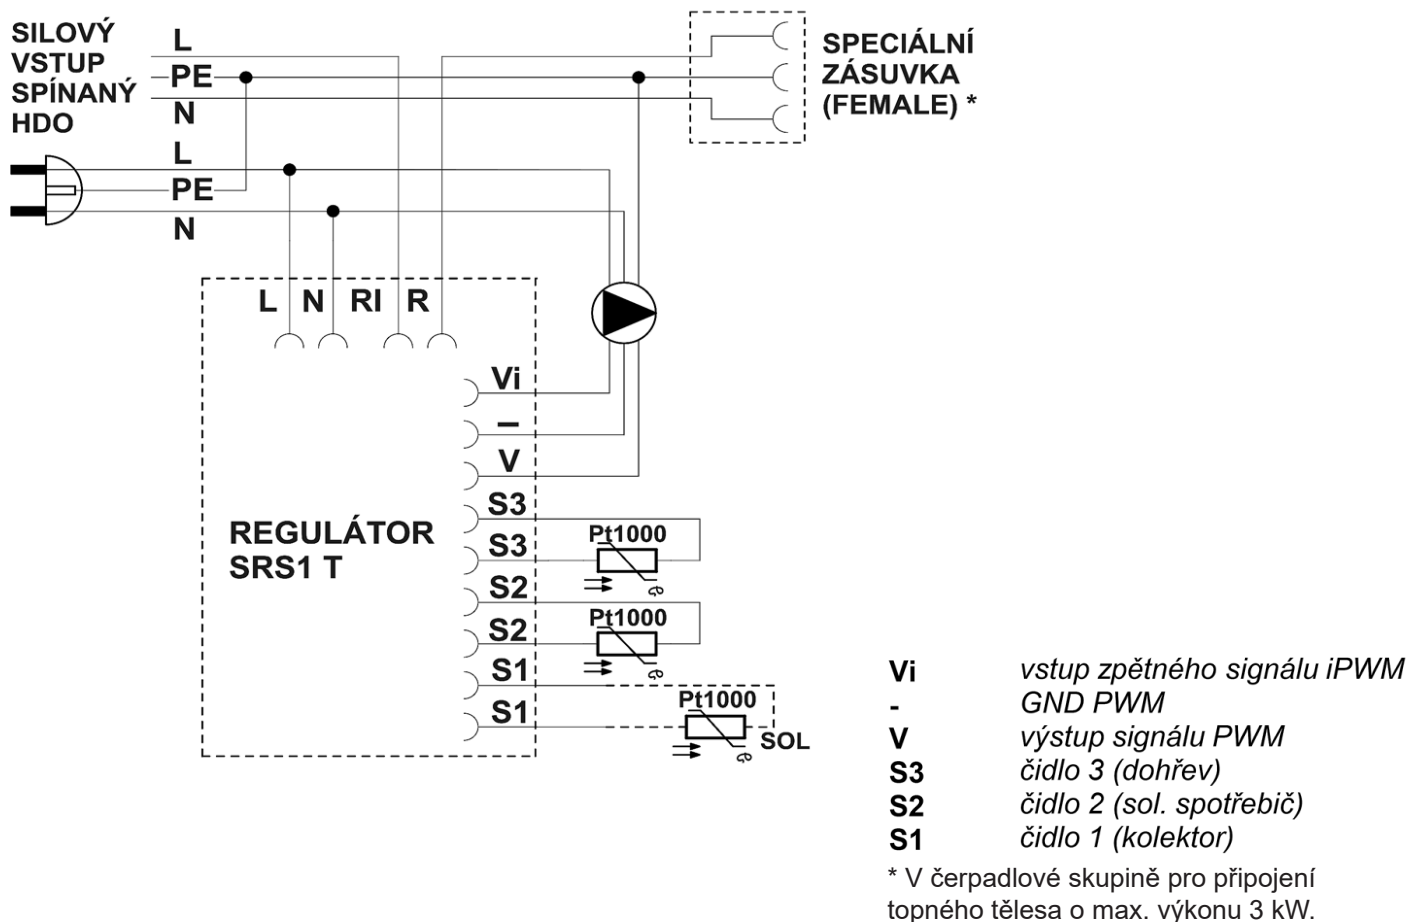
SILOVÝ VSTUP SPÍNANÝ HDO

L
PE
N

SPECIÁLNÍ ZÁSUVKA (FEMALE) *

L
PE
N

L N RI R

Vi
–
V
S3
S3
S2
S2
S1
S1

REGULÁTOR SRS1 T

Pt1000
Pt1000
Pt1000
SOL

| | |
|---|---|
| Vi | vstup zpětného signálu iPWM |
| - | GND PWM |
| V | výstup signálu PWM |
| S3 | čidlo 3 (dohřev) |
| S2 | čidlo 2 (sol. spotřebič) |
| S1 | čidlo 1 (kolektor) |

* V čerpadlové skupině pro připojení topného tělesa o max. výkonu 3 kW.